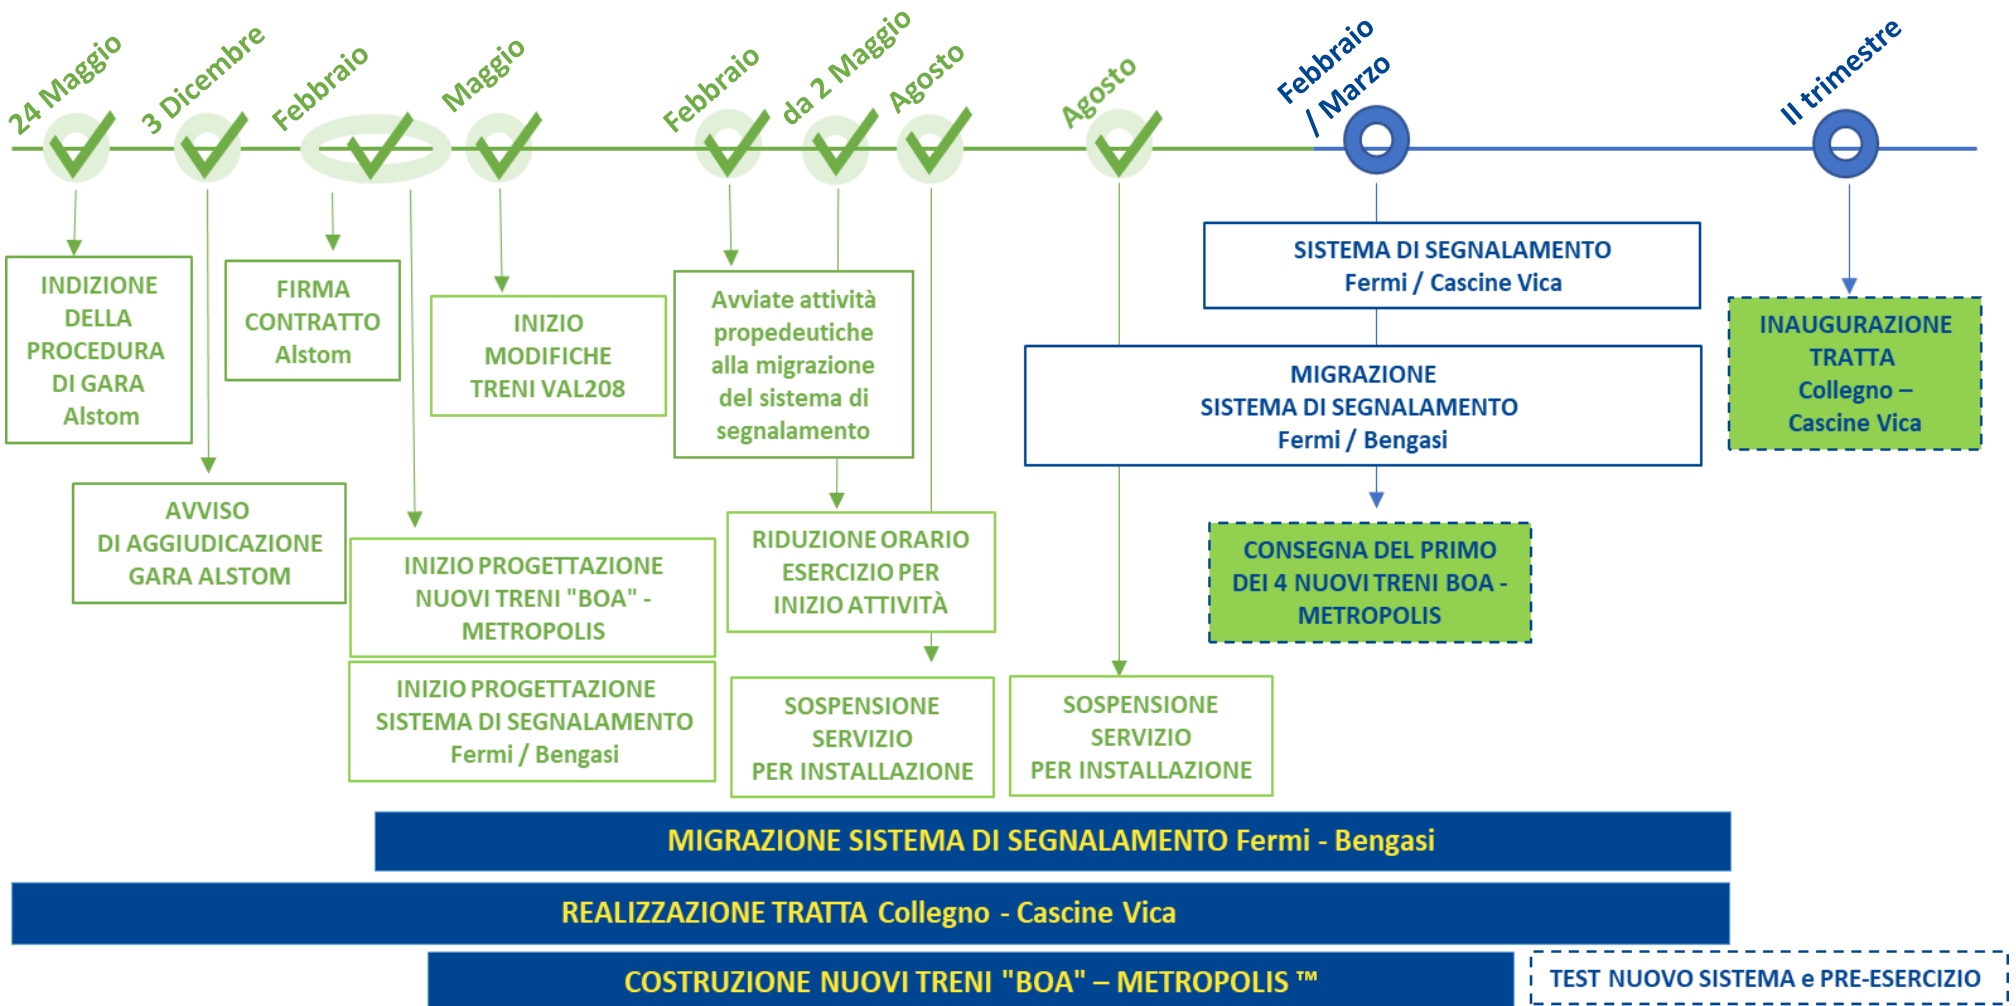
24 Maggio
3 Dicembre
Febbraio
Maggio
Febbraio
da 2 Maggio
Agosto
Agosto
Febbraio / Marzo
II trimestre

INDIZIONE DELLA PROCEDURA DI GARA Alstom

FIRMA CONTRATTO Alstom

INIZIO MODIFICHE TRENI VAL208

Avviate attività propedeutiche alla migrazione del sistema di segnalamento

SISTEMA DI SEGNALAMENTO Fermi / Cascine Vica

MIGRAZIONE SISTEMA DI SEGNALAMENTO Fermi / Bengasi

INAUGURAZIONE TRATTA Collegno – Cascine Vica

AVVISO DI AGGIUDICAZIONE GARA ALSTOM

INIZIO PROGETTAZIONE NUOVI TRENI "BOA" - METROPOLIS

RIDUZIONE ORARIO ESERCIZIO PER INIZIO ATTIVITÀ

CONSEGNA DEL PRIMO DEI 4 NUOVI TRENI BOA - METROPOLIS

INIZIO PROGETTAZIONE SISTEMA DI SEGNALAMENTO Fermi / Bengasi

SOSPENSIONE SERVIZIO PER INSTALLAZIONE

SOSPENSIONE SERVIZIO PER INSTALLAZIONE

MIGRAZIONE SISTEMA DI SEGNALAMENTO Fermi - Bengasi

REALIZZAZIONE TRATTA Collegno - Cascine Vica

COSTRUZIONE NUOVI TRENI "BOA" – METROPOLIS ™

TEST NUOVO SISTEMA e PRE-ESERCIZIO